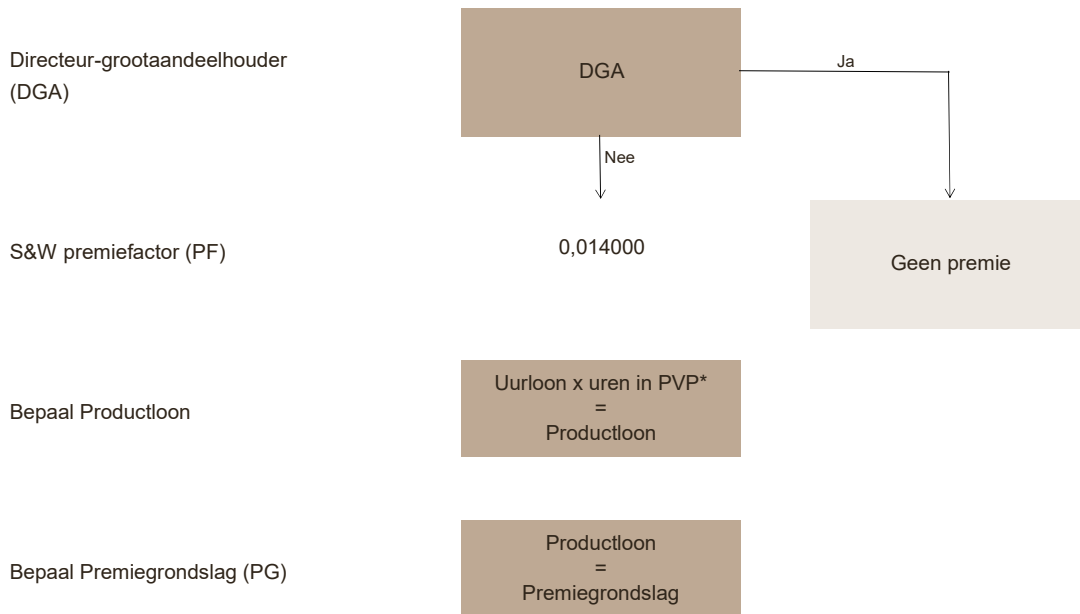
Directeur-grootaandeelhouder (DGA)

DGA

Ja

Nee

S&W premiefactor (PF)

0,014000

Geen premie

Bepaal Productloon

Uurloon x uren in PVP*
=
Productloon

Bepaal Premiegrondslag (PG)

Productloon
=
Premiegrondslag